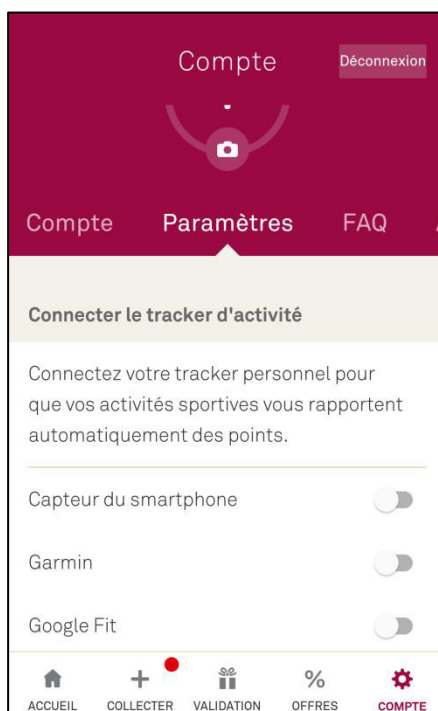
Compte

Déconnexion

Compte Paramètres FAQ

Connecter le tracker d'activité

Connectez votre tracker personnel pour que vos activités sportives vous rapportent automatiquement des points.

Capteur du smartphone

Garmin

Google Fit

ACCUEIL COLLECTER VALIDATION OFFRES COMPTE